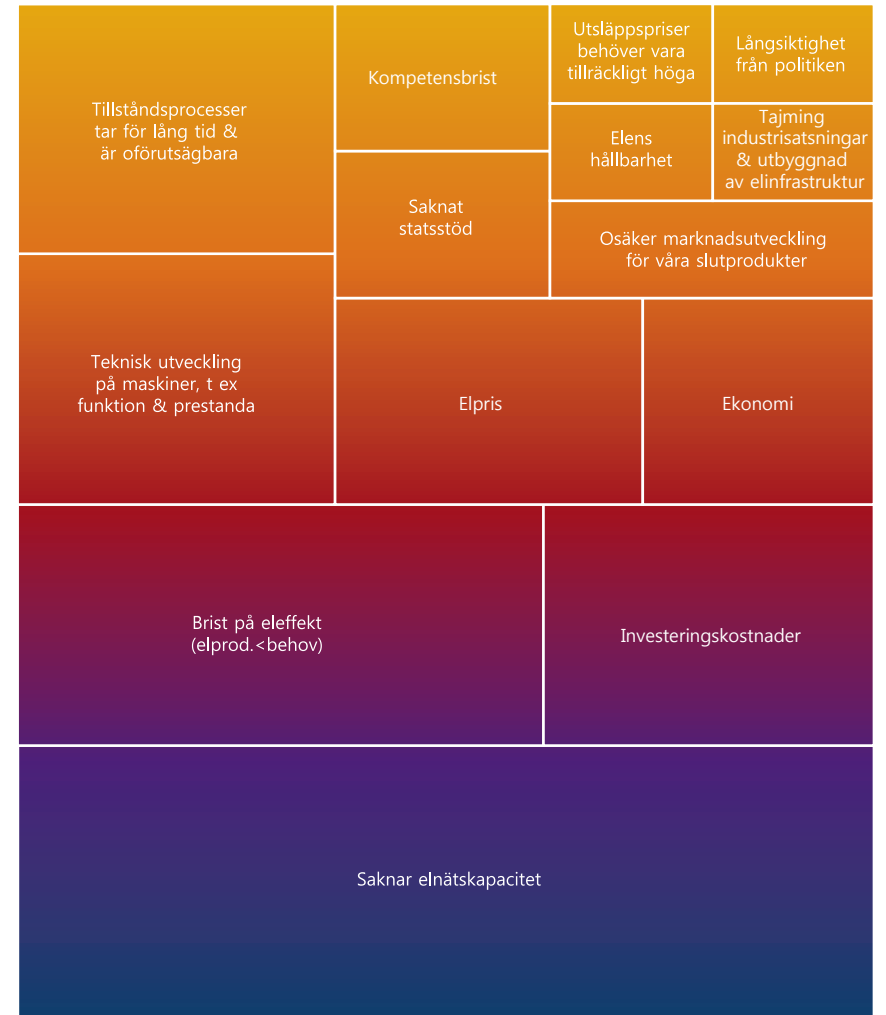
Tillståndsprocesser tar för lång tid & är oförutsägbara

Kompetensbrist

Utsläppspriser behöver vara tillräckligt höga

Långsiktighet från politiken

Elens hållbarhet

Tajming industrisatsningar & utbyggnad av elinfrastruktur

Saknat statsstöd

Osäker marknadsutveckling för våra slutprodukter

Teknisk utveckling på maskiner, t ex funktion & prestanda

Elpris

Ekonomi

Brist på eleffekt (elprod.<behov)

Investeringskostnader

Saknar elnätskapacitet